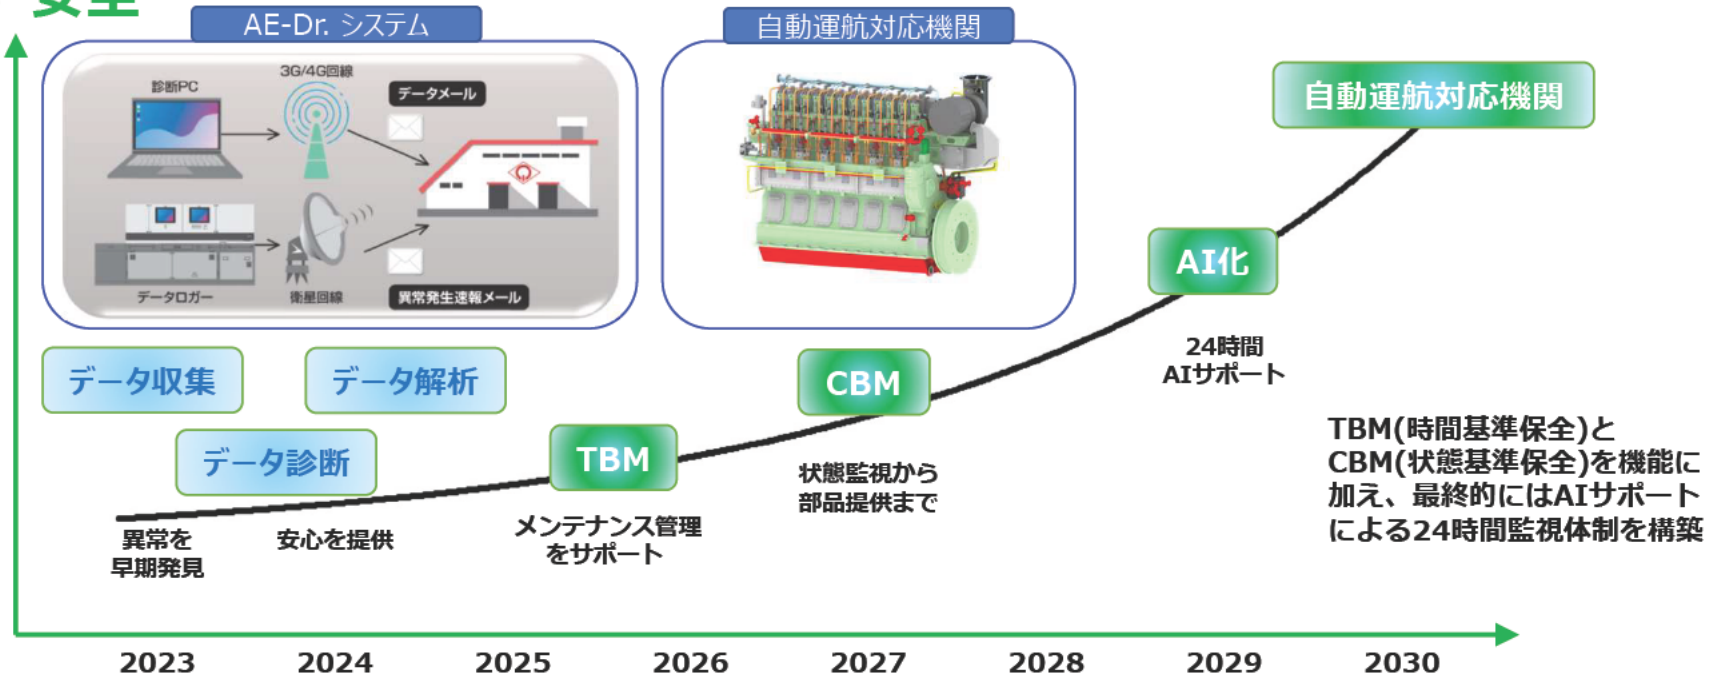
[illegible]

AE-Dr. システム

診断PC

3G/4G回線

データメール

データロガー

衛星回線

異常発生速報メール

自動運航対応機関

自動運航対応機関

AI化

24時間
AIサポート

データ収集

データ解析

CBM

データ診断

TBM

状態監視から
部品提供まで

TBM(時間基準保全)と CBM(状態基準保全)を機能に加え、最終的にはAIサポートによる24時間監視体制を構築

異常を
早期発見

安心を提供

メンテナンス管理
をサポート

2023 2024 2025 2026 2027 2028 2029 2030